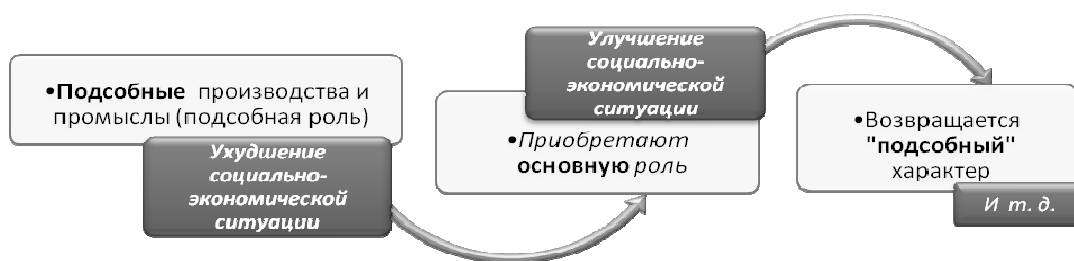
•Подсобные производства и промыслы (подсобная роль)

Ухудшение социально-экономической ситуации

Улучшение социально-экономической ситуации

•Приобретают основную роль

•Возвращается "подсобный" характер

И т. д.